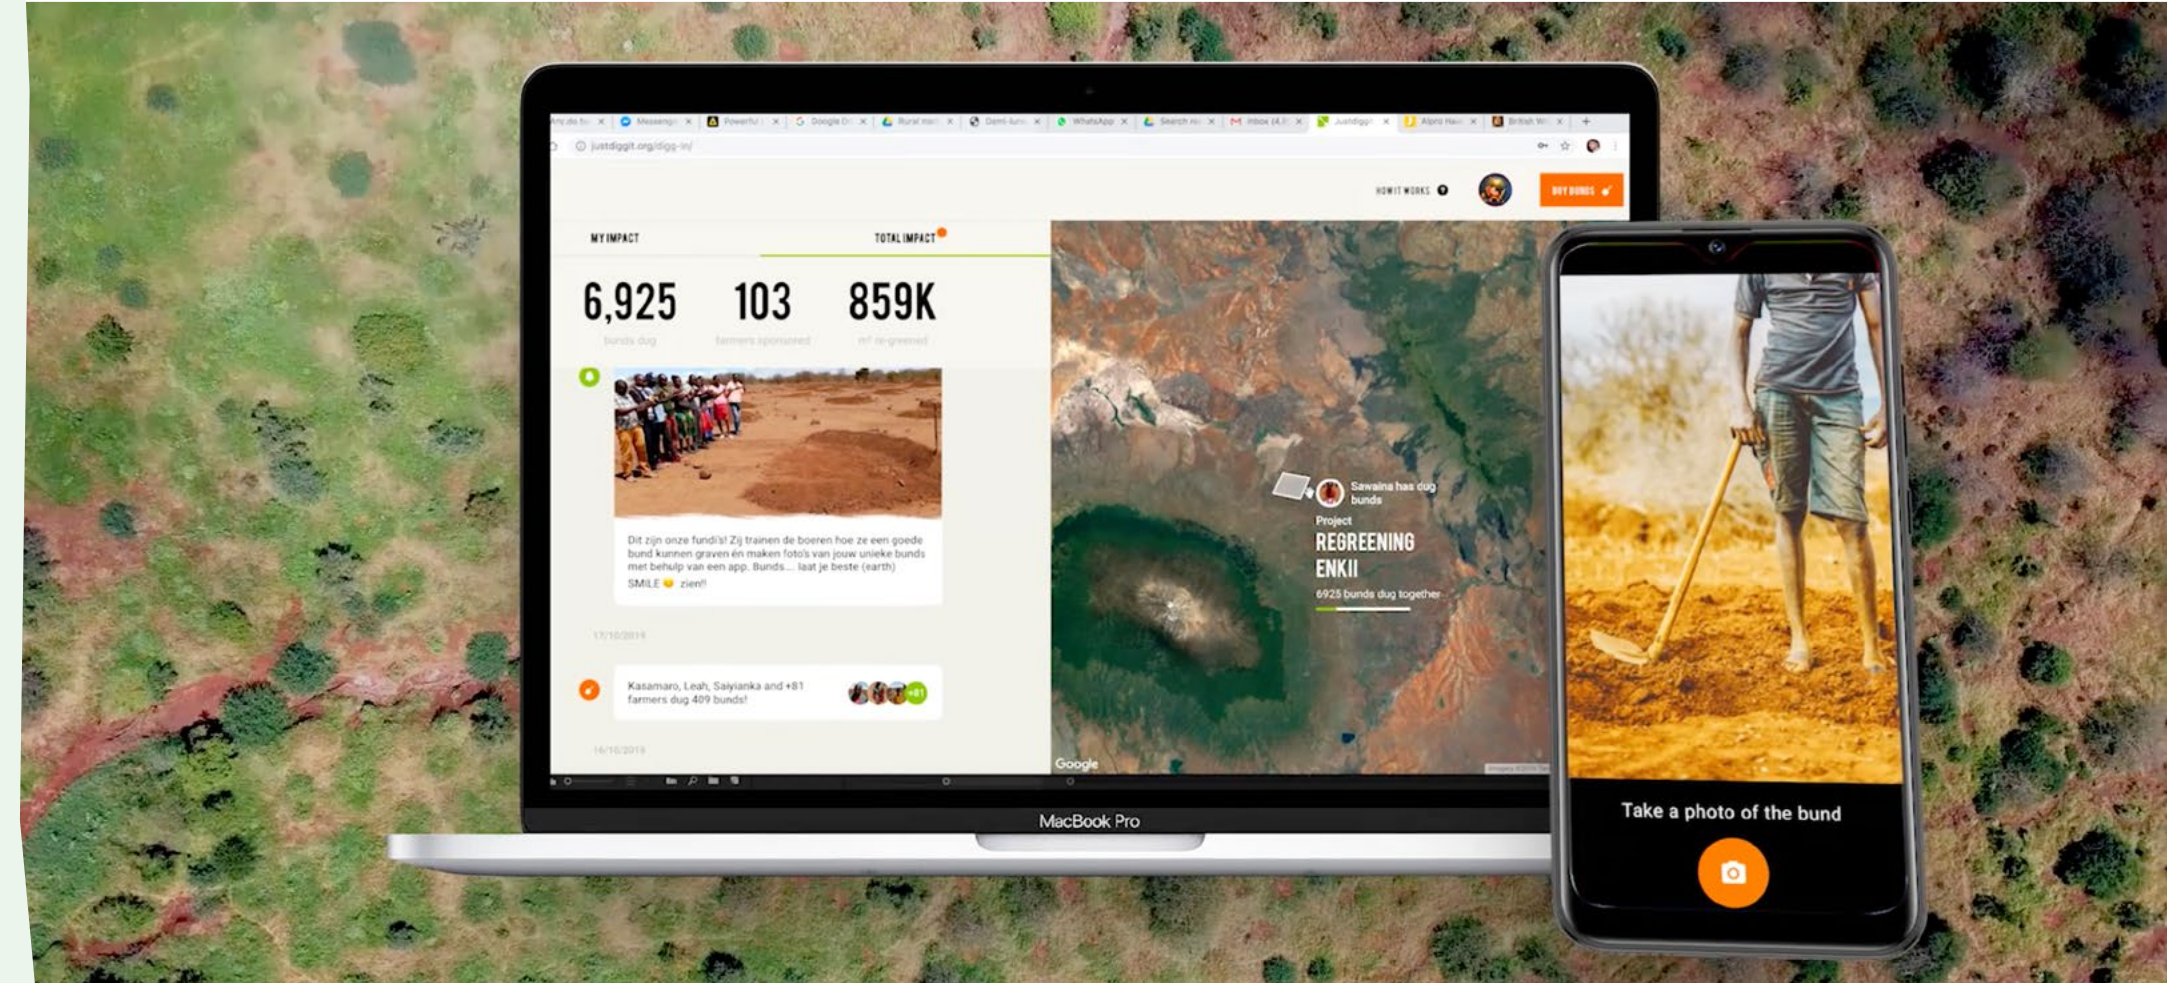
justdiggit.org/digg-in/

HOW IT WORKS

BUY BUNDS

MY IMPACT

TOTAL IMPACT

6,925
bunds dug

103
farmers sponsored

859K
m² regreened

Dit zijn onze fundi's! Zij trainen de boeren hoe ze een goede bund kunnen graven én maken foto's van jouw unieke bunds met behulp van een app. Bunds.... laat je beste (earth) SMILE zien!!

17/10/2019

Kasamaro, Leah, Saiyianka and +81 farmers dug 409 bunds!

+81

16/10/2019

Sawaina has dug bunds

Project
REGREENING ENKII
6925 bunds dug together

Google

MacBook Pro

Take a photo of the bund